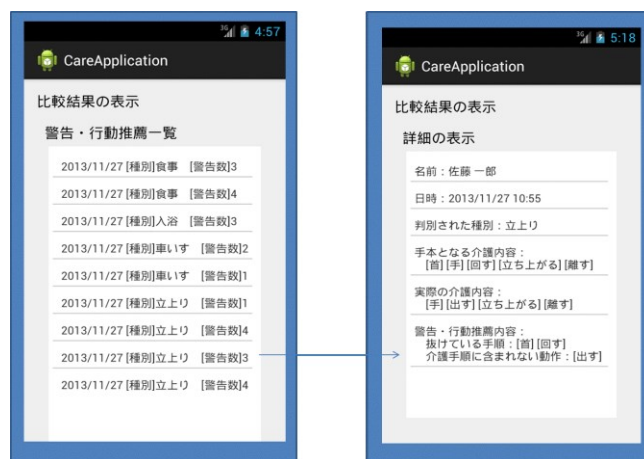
3G 4:57

CareApplication

比較結果の表示

警告・行動推薦一覧

2013/11/27 [種別]食事 [警告数]3

2013/11/27 [種別]食事 [警告数]4

2013/11/27 [種別]入浴 [警告数]3

2013/11/27 [種別]車いす [警告数]2

2013/11/27 [種別]車いす [警告数]1

2013/11/27 [種別]立上り [警告数]1

2013/11/27 [種別]立上り [警告数]4

2013/11/27 [種別]立上り [警告数]3

2013/11/27 [種別]立上り [警告数]4

3G 5:18

CareApplication

比較結果の表示

詳細の表示

名前：佐藤 一郎

日時：2013/11/27 10:55

判別された種別：立上り

手本となる介護内容：
[首] [手] [回す] [立ち上がる] [離す]

実際の介護内容：
[手] [出す] [立ち上がる] [離す]

警告・行動推薦内容：
抜けている手順：[首] [回す]
介護手順に含まれない動作：[出す]